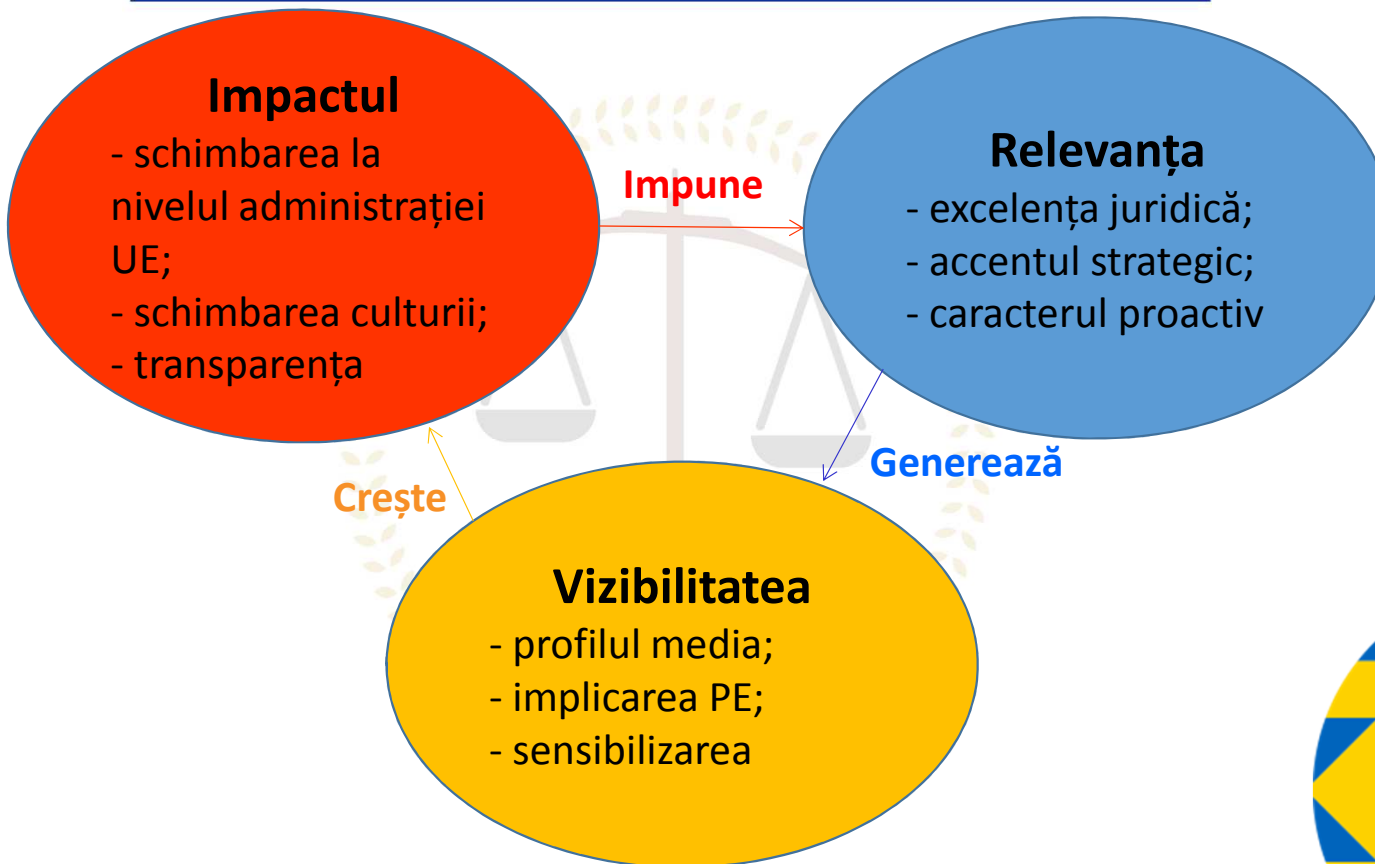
Impactul
- schimbarea la nivelul administrației UE;
- schimbarea culturii;
- transparența

Impune

Relevanța
- excelența juridică;
- accentul strategic;
- caracterul proactiv

Generează

Crește

Vizibilitatea
- profilul media;
- implicarea PE;
- sensibilizarea